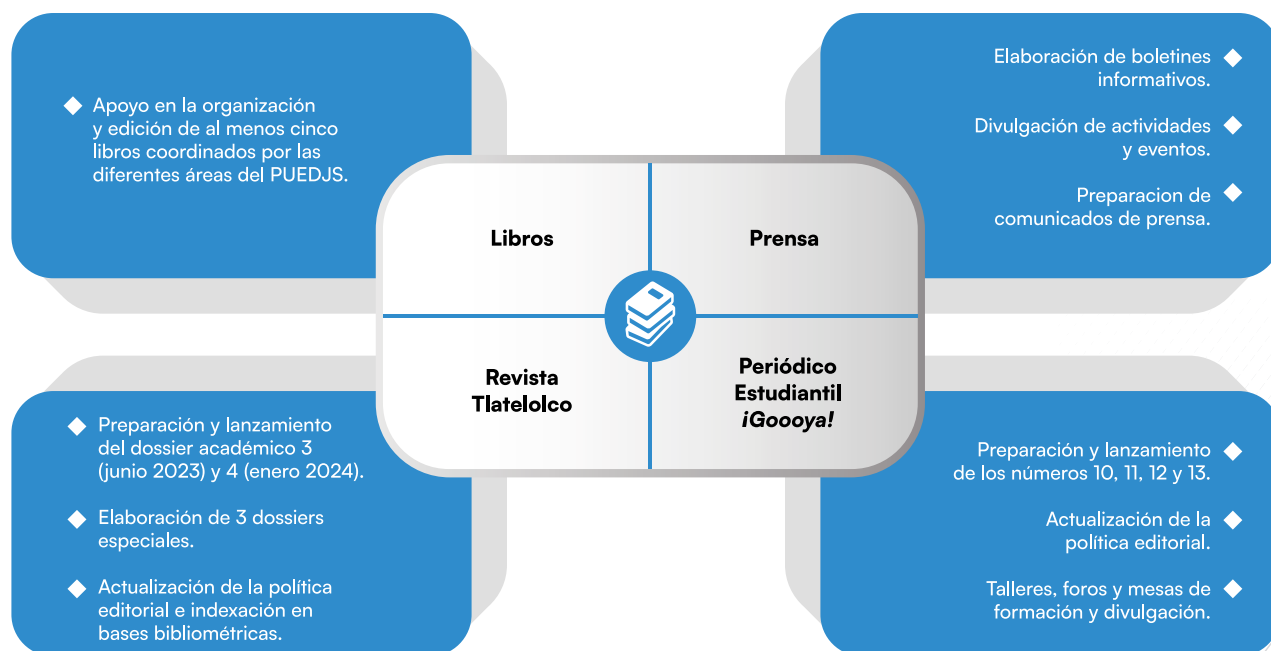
Apoyo en la organización y edición de al menos cinco libros coordinados por las diferentes áreas del PUEDJS.

Elaboración de boletines informativos.

Divulgación de actividades y eventos.

Preparacion de comunicados de prensa.

Libros

Prensa

Revista Tlatelolco

Periódico Estudiantil ¡Goooya!

Preparación y lanzamiento del dossier académico 3 (junio 2023) y 4 (enero 2024).

Elaboración de 3 dossiers especiales.

Actualización de la política editorial e indexación en bases bibliométricas.

Preparación y lanzamiento de los números 10, 11, 12 y 13.

Actualización de la política editorial.

Talleres, foros y mesas de formación y divulgación.